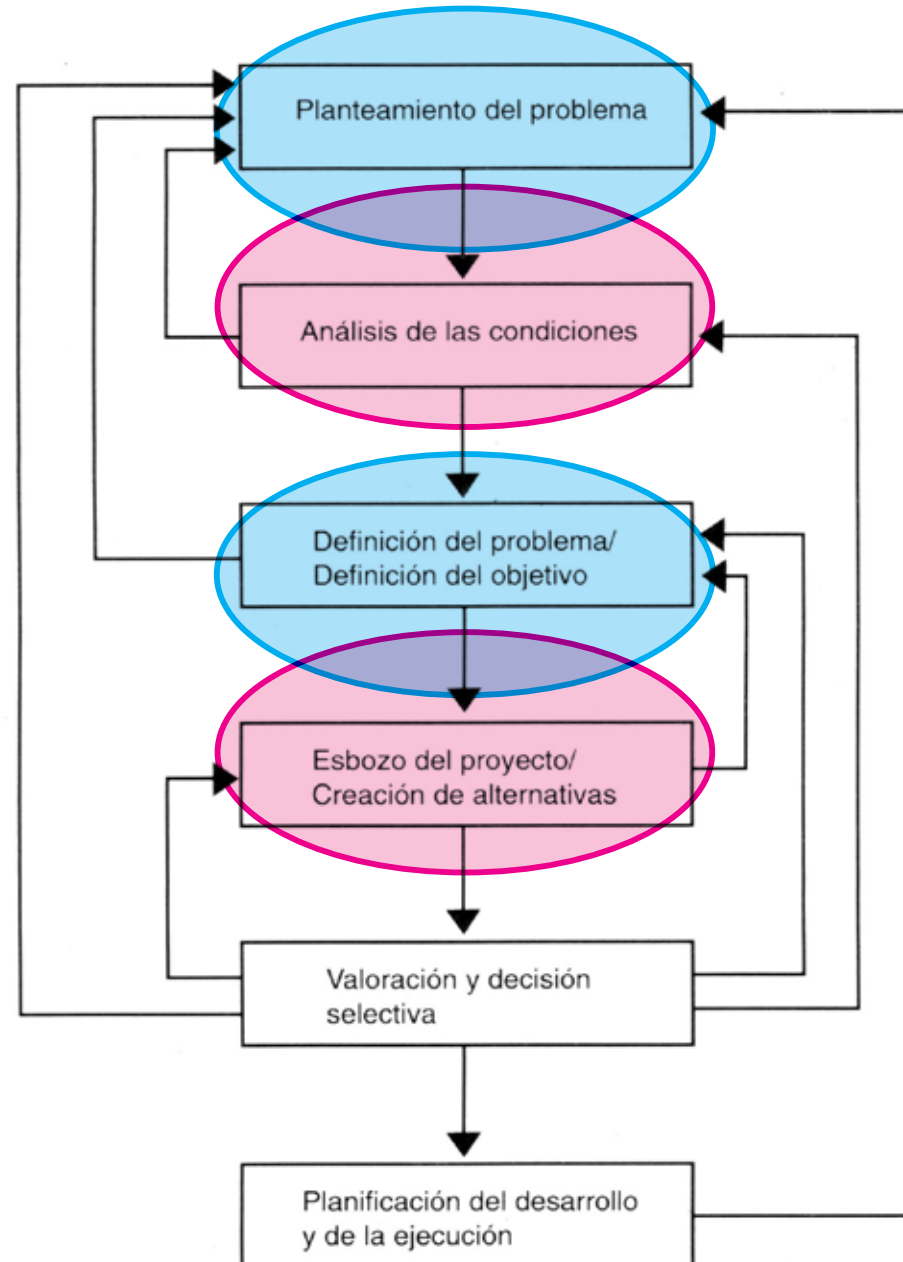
Planteamiento del problema

Análisis de las condiciones

Definición del problema/
Definición del objetivo

Esbozo del proyecto/
Creación de alternativas

Valoración y decisión selectiva

Planificación del desarrollo y de la ejecución